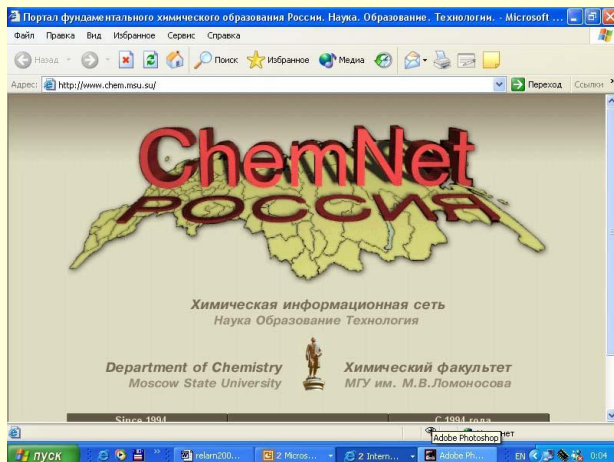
Портал фундаментального химического образования России. Наука. Образование. Технологии. - Microsoft ...

Файл Правка Вид Избранное Сервис Справка

Назад Поиск Избранное Медиа

Адрес: http://www.chem.msu.su/ Переход Ссылки

ChemNet
РОССИЯ

Химическая информационная сеть
Наука Образование Технология

Department of Chemistry
Moscow State University

Химический факультет
МГУ им. М.В.Ломоносова

Since 1994

С 1994 года

Adobe Photoshop

пуск relarn200... 2 Micros... 2 Intern... Adobe Ph... EN 0:04